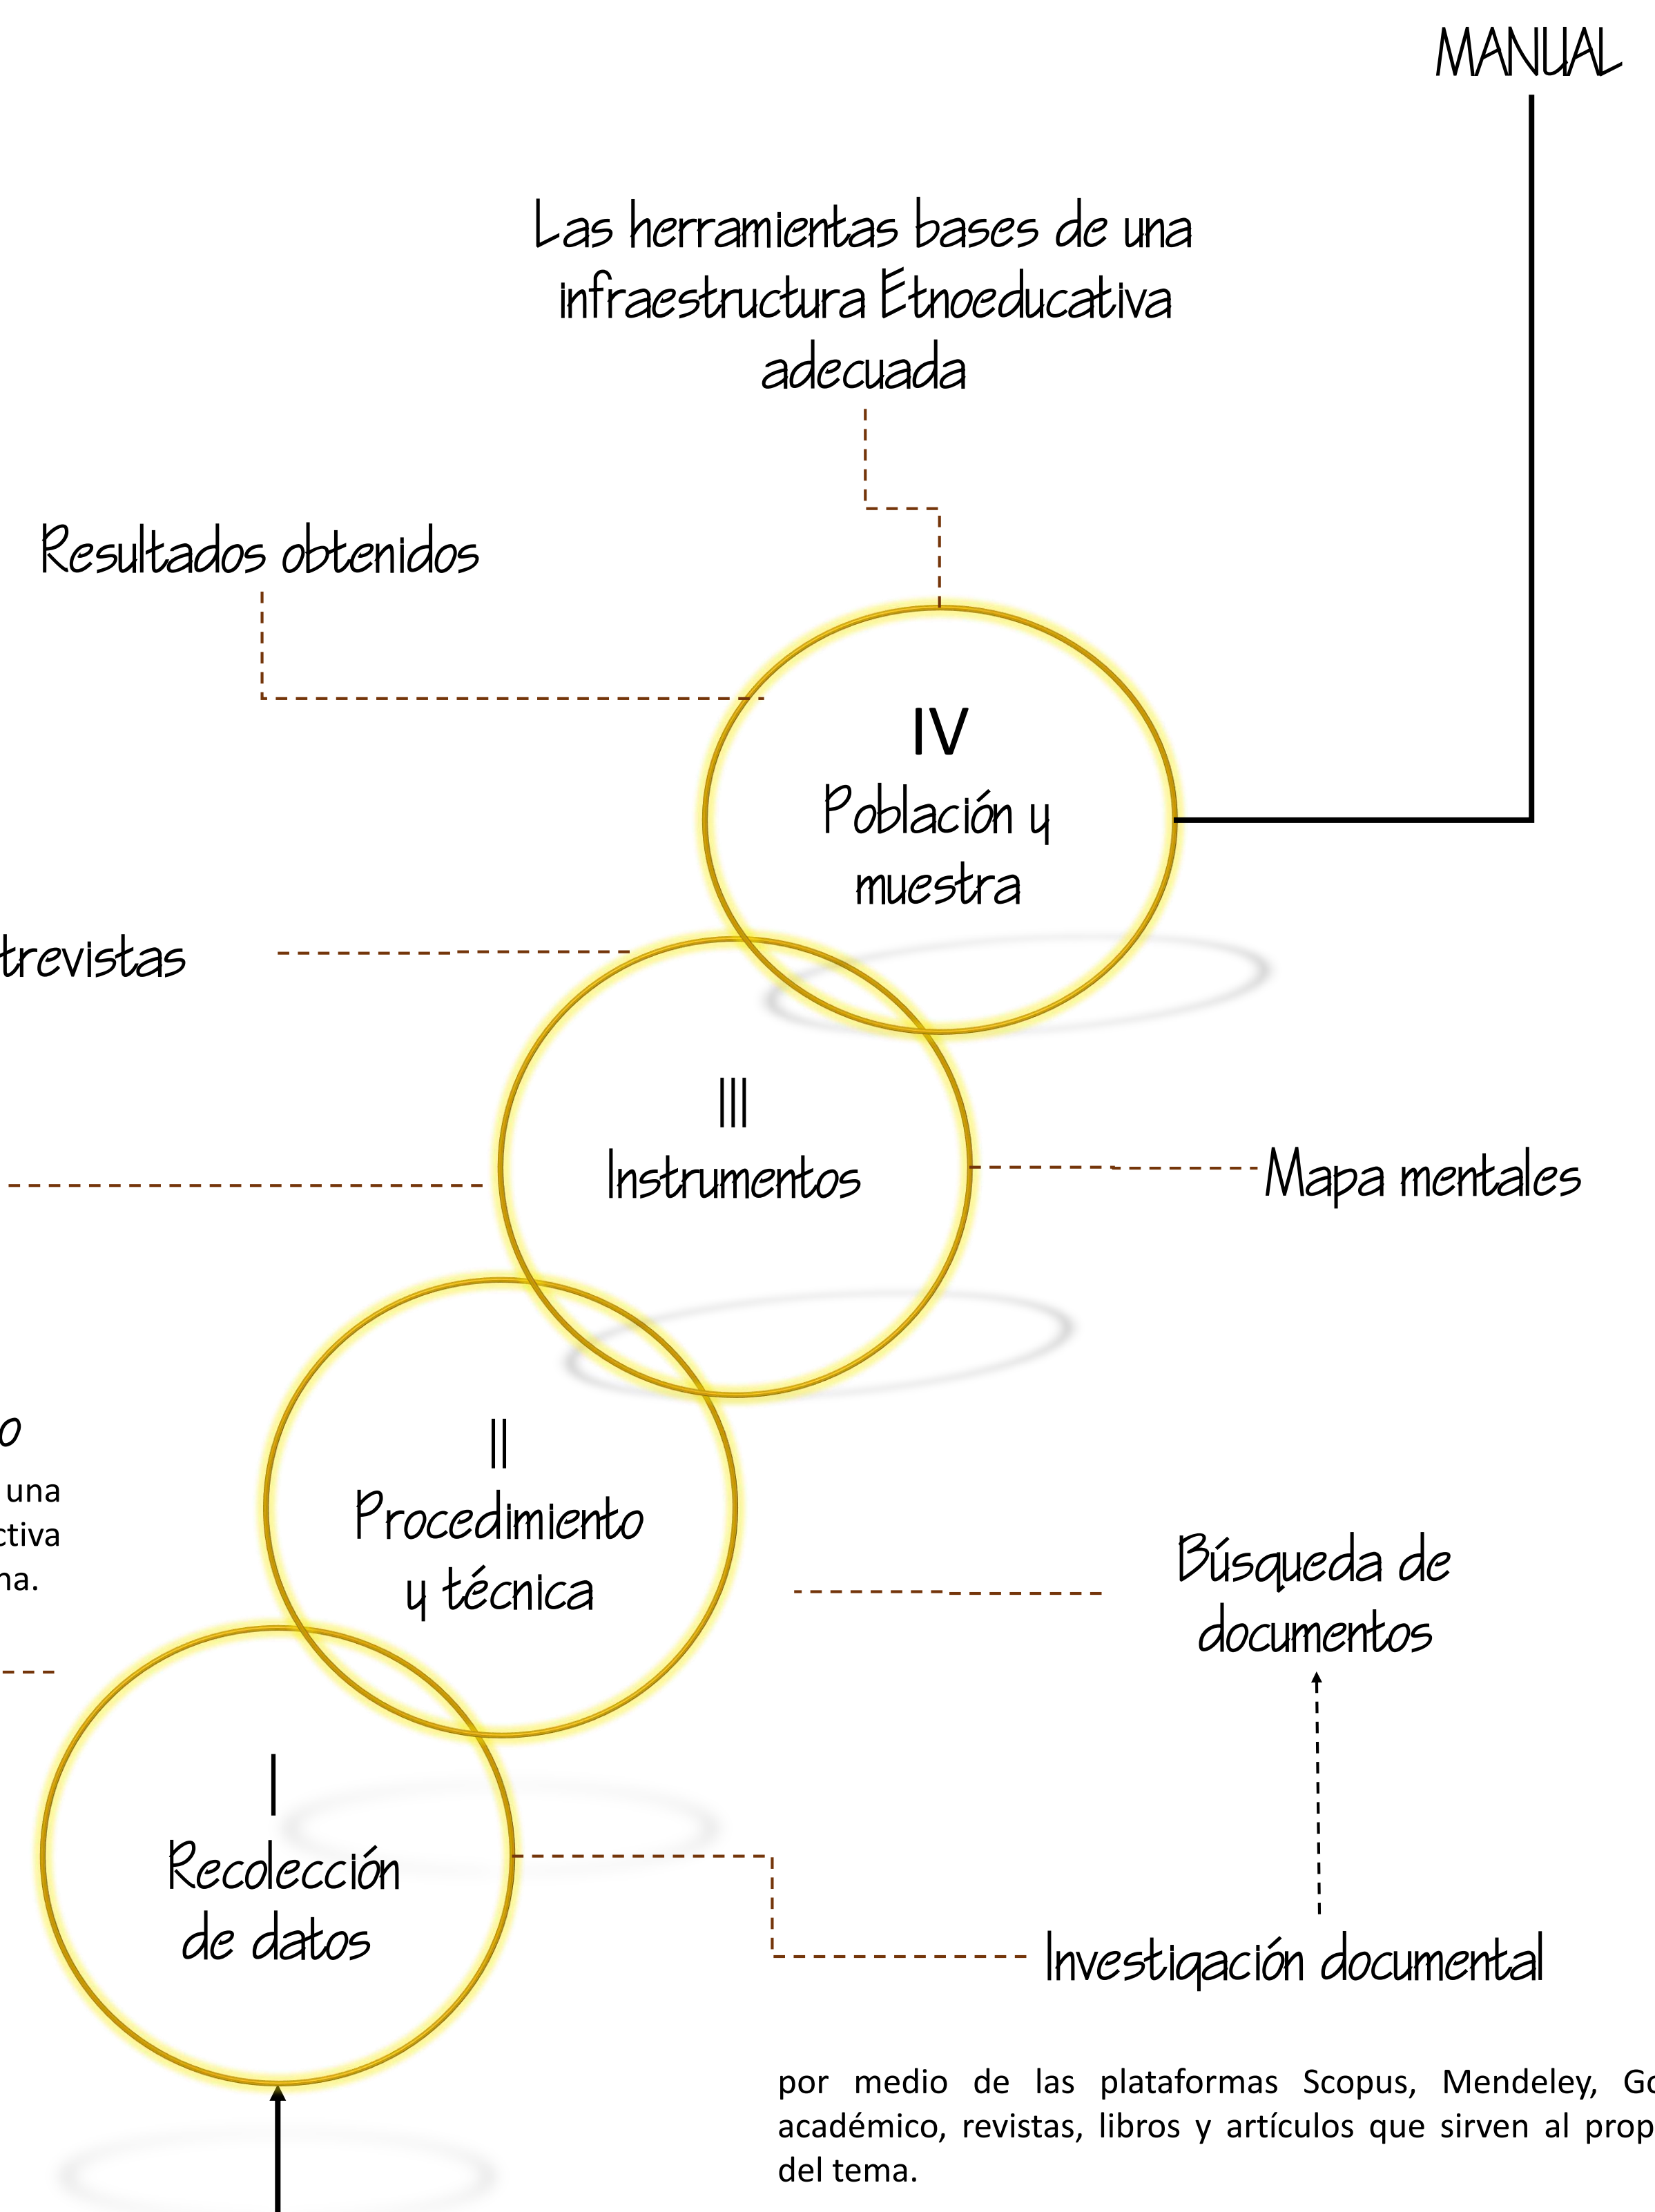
MANUAL

Las herramientas bases de una infraestructura Etnoeducativa adecuada

Resultados obtenidos

IV
Población y muestra

trevistas

III
Instrumentos

Mapa mentales

o
una
ctiva
na.

II
Procedimiento y técnica

Búsqueda de documentos

I
Recolección de datos

Investigación documental

por medio de las plataformas Scopus, Mendeley, Go académico, revistas, libros y artículos que sirven al prop del tema.